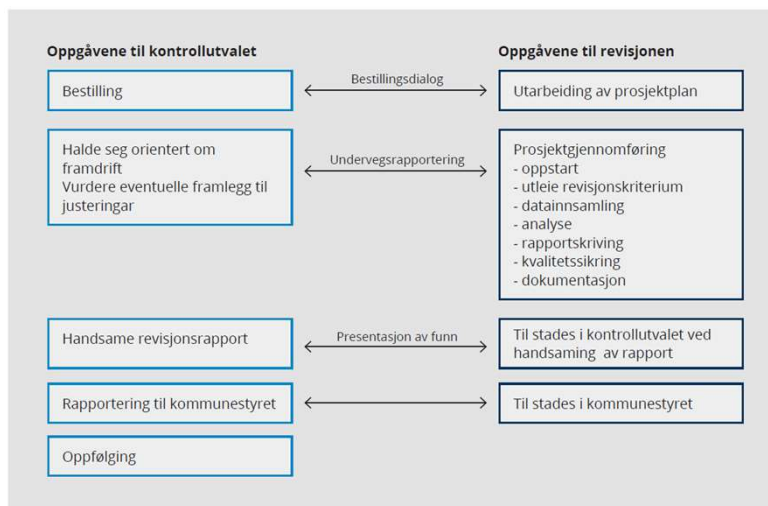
Oppgåvene til kontrollutvalet

Oppgåvene til revisjonen

Bestilling

Bestillingsdialog

Utarbeiding av prosjektplan

Halde seg orientert om framdrift
Vurdere eventuelle framlegg til justeringar

Undervegsrapportering

Prosjektgjennomføring
- oppstart
- utleie revisjonskriterium
- datainnsamling
- analyse
- rapportskriving
- kvalitetssikring
- dokumentasjon

Handsame revisjonsrapport

Presentasjon av funn

Til stades i kontrollutvalet ved handsaming av rapport

Rapportering til kommunestyret

Til stades i kommunestyret

Oppfølging